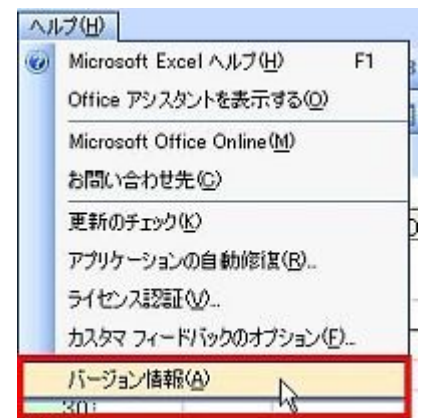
ヘルプ(H)
Microsoft Excel ヘルプ(H) F1
Office アシスタントを表示する(O)
Microsoft Office Online(M)
お問い合わせ先(C)
更新のチェック(K)
アプリケーションの自動修復(R)...
ライセンス認証(V)...
カスタマ フィードバックのオプション(F)...
バージョン情報(A)
30